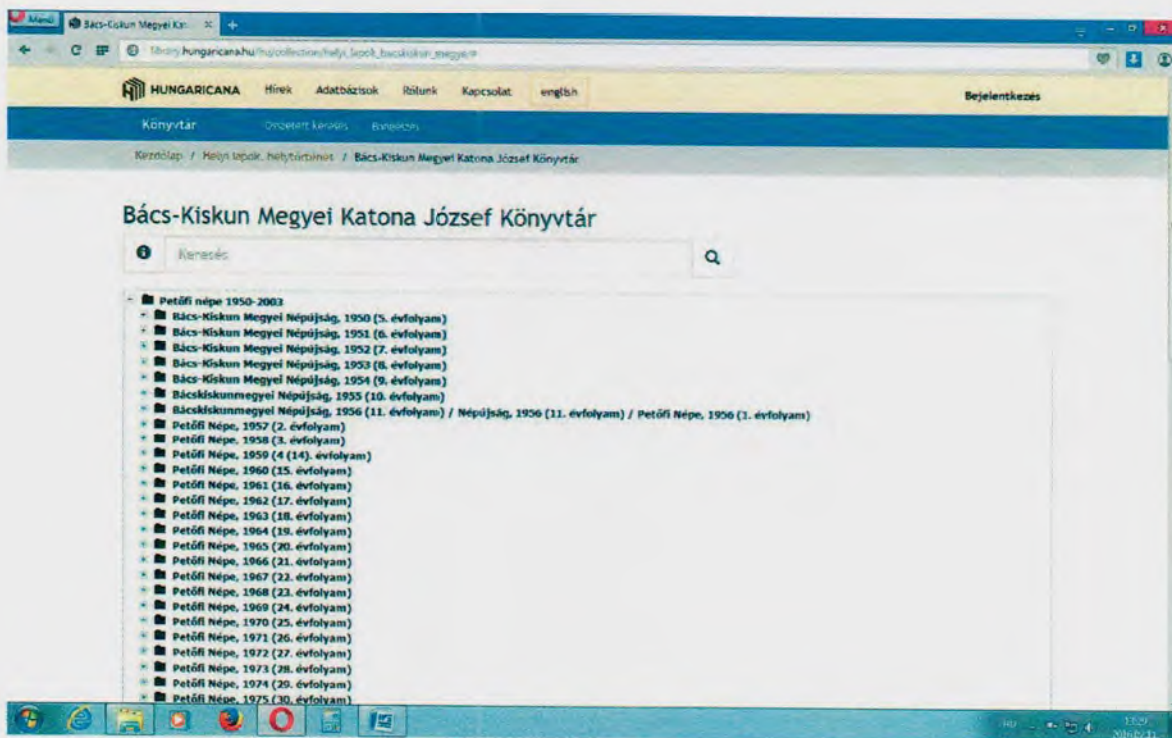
Menü
Bács-Kiskun Megyei Kat ×
library.hungaricana.hu/hu/collection/helyi_lapok_bacskiskun_megye/#

HUNGARICANA Hírek Adatbázisok Rólunk Kapcsolat english Bejelentkezés

Könyvtár Összetett keresés Beállítások

Kezdőlap / Helyi lapok, helytörténet / Bács-Kiskun Megyei Katona József Könyvtár

Bács-Kiskun Megyei Katona József Könyvtár

Keresés

Petőfi népe 1950-2003
Bács-Kiskun Megyei Népújság, 1950 (5. évfolyam)
Bács-Kiskun Megyei Népújság, 1951 (6. évfolyam)
Bács-Kiskun Megyei Népújság, 1952 (7. évfolyam)
Bács-Kiskun Megyei Népújság, 1953 (8. évfolyam)
Bács-Kiskun Megyei Népújság, 1954 (9. évfolyam)
Bácskiskunmegyei Népújság, 1955 (10. évfolyam)
Bácskiskunmegyei Népújság, 1956 (11. évfolyam) / Népújság, 1956 (11. évfolyam) / Petőfi Népe, 1956 (1. évfolyam)
Petőfi Népe, 1957 (2. évfolyam)
Petőfi Népe, 1958 (3. évfolyam)
Petőfi Népe, 1959 (4 (14). évfolyam)
Petőfi Népe, 1960 (15. évfolyam)
Petőfi Népe, 1961 (16. évfolyam)
Petőfi Népe, 1962 (17. évfolyam)
Petőfi Népe, 1963 (18. évfolyam)
Petőfi Népe, 1964 (19. évfolyam)
Petőfi Népe, 1965 (20. évfolyam)
Petőfi Népe, 1966 (21. évfolyam)
Petőfi Népe, 1967 (22. évfolyam)
Petőfi Népe, 1968 (23. évfolyam)
Petőfi Népe, 1969 (24. évfolyam)
Petőfi Népe, 1970 (25. évfolyam)
Petőfi Népe, 1971 (26. évfolyam)
Petőfi Népe, 1972 (27. évfolyam)
Petőfi Népe, 1973 (28. évfolyam)
Petőfi Népe, 1974 (29. évfolyam)
Petőfi Népe, 1975 (30. évfolyam)
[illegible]